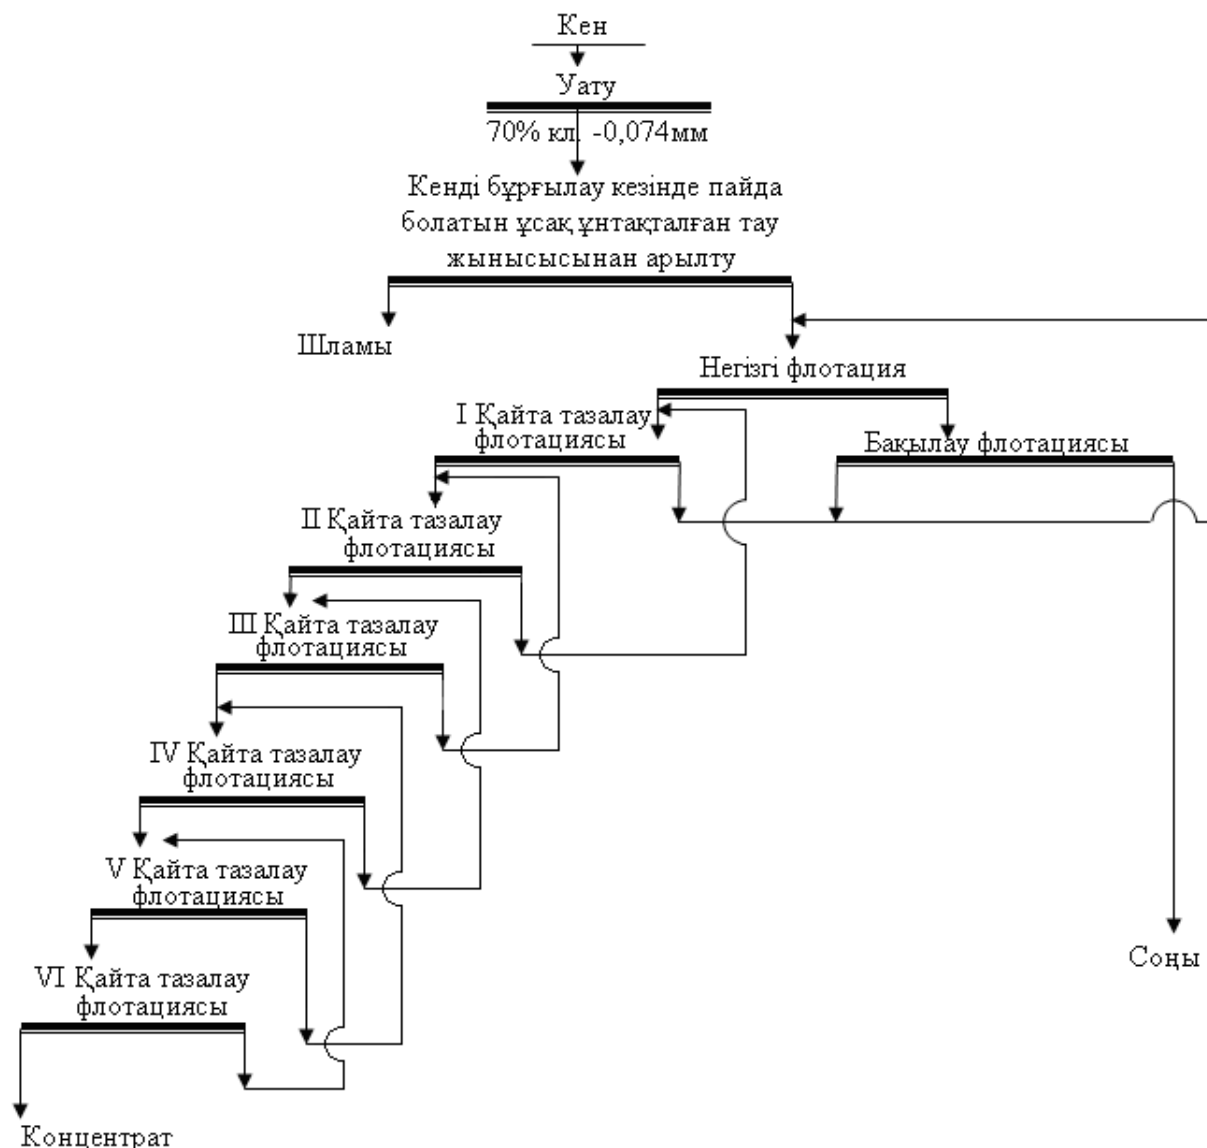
Кен
Уату
70% кл. -0,074мм
Кенді бұрғылау кезінде пайда болатын ұсақ ұнтақталған тау жынысысынан арылту
Шламы
Негізгі флотация
I Қайта тазалау флотациясы
Бақылау флотациясы
II Қайта тазалау флотациясы
III Қайта тазалау флотациясы
IV Қайта тазалау флотациясы
V Қайта тазалау флотациясы
VI Қайта тазалау флотациясы
Соңы
Концентрат